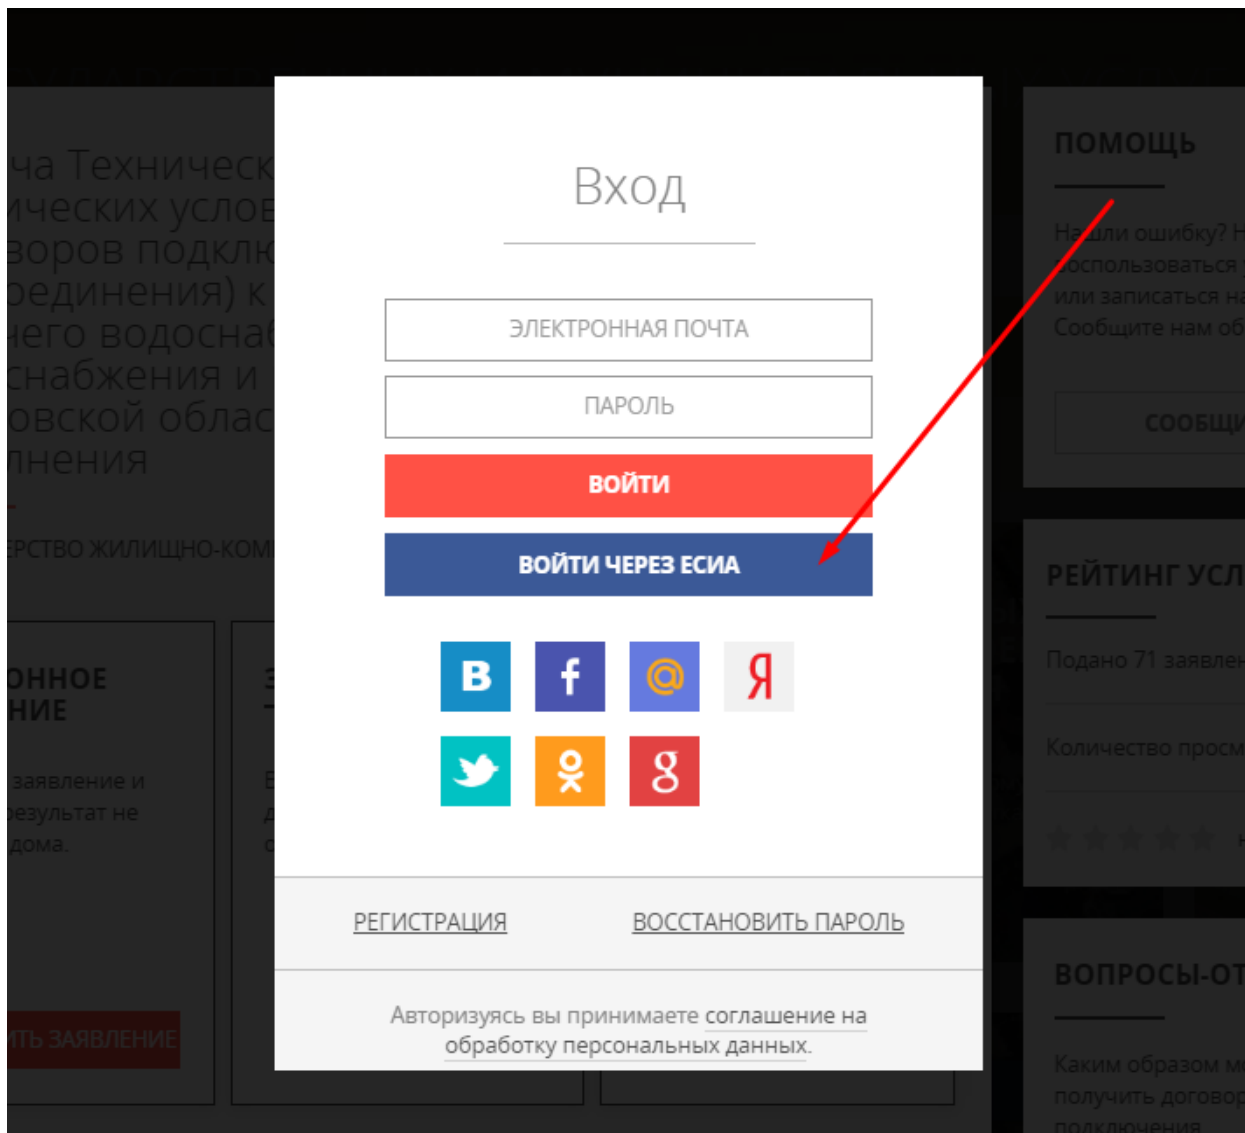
ча Техническ
ических услов
воров подклю
оединения) к
него водосна
снабжения и
овской облас
лнения

ЕРСТВО ЖИЛИЩНО-КОМ

ОННОЕ
НИЕ

заявление и
результат не
дома.

ТЬ ЗАЯВЛЕНИЕ

Вход

ЭЛЕКТРОННАЯ ПОЧТА

ПАРОЛЬ

ВОЙТИ

ВОЙТИ ЧЕРЕЗ ЕСИА

В f @ Я

8

РЕГИСТРАЦИЯ

ВОССТАНОВИТЬ ПАРОЛЬ

Авторизуясь вы принимаете соглашение на обработку персональных данных.

ПОМОЩЬ

Нашли ошибку? Н
воспользоваться
или записаться на
Сообщите нам об

СООБЩИ

РЕЙТИНГ УСЛ

Подано 71 заявлен

Количество просм

ВОПРОСЫ-ОТ

Каким образом м
получить договор
подключения